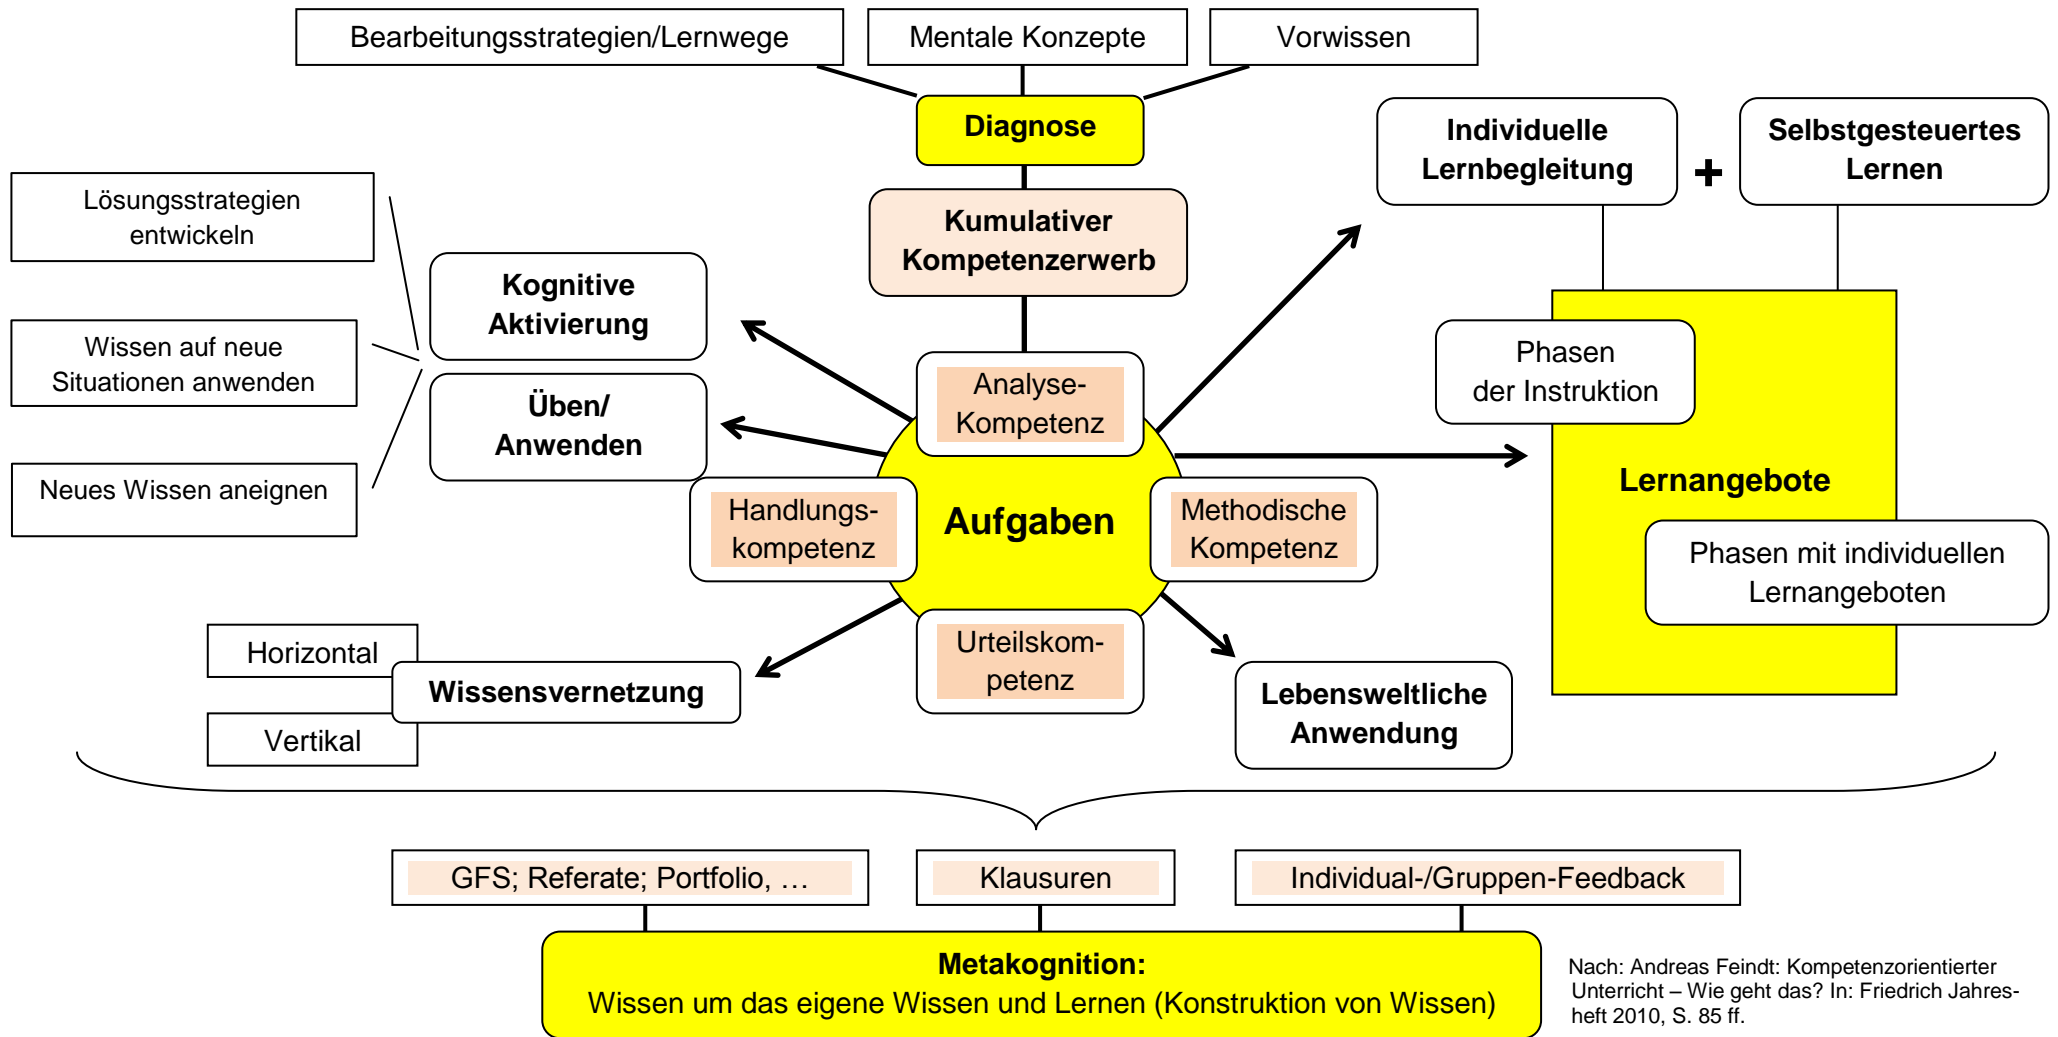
Bearbeitungsstrategien/Lernwege

Mentale Konzepte

Vorwissen

Diagnose

Individuelle Lernbegleitung

+

Selbstgesteuertes Lernen

Lösungsstrategien entwickeln

Kumulativer Kompetenzerwerb

Kognitive Aktivierung

Wissen auf neue Situationen anwenden

Phasen der Instruktion

Analyse-Kompetenz

Üben/ Anwenden

Neues Wissen aneignen

Lernangebote

Handlungskompetenz

Aufgaben

Methodische Kompetenz

Phasen mit individuellen Lernangeboten

Horizontal

Urteilskompetenz

Wissensvernetzung

Lebensweltliche Anwendung

Vertikal

GFS; Referate; Portfolio, …

Klausuren

Individual-/Gruppen-Feedback

Metakognition:
Wissen um das eigene Wissen und Lernen (Konstruktion von Wissen)

Nach: Andreas Feindt: Kompetenzorientierter Unterricht – Wie geht das? In: Friedrich Jahresheft 2010, S. 85 ff.